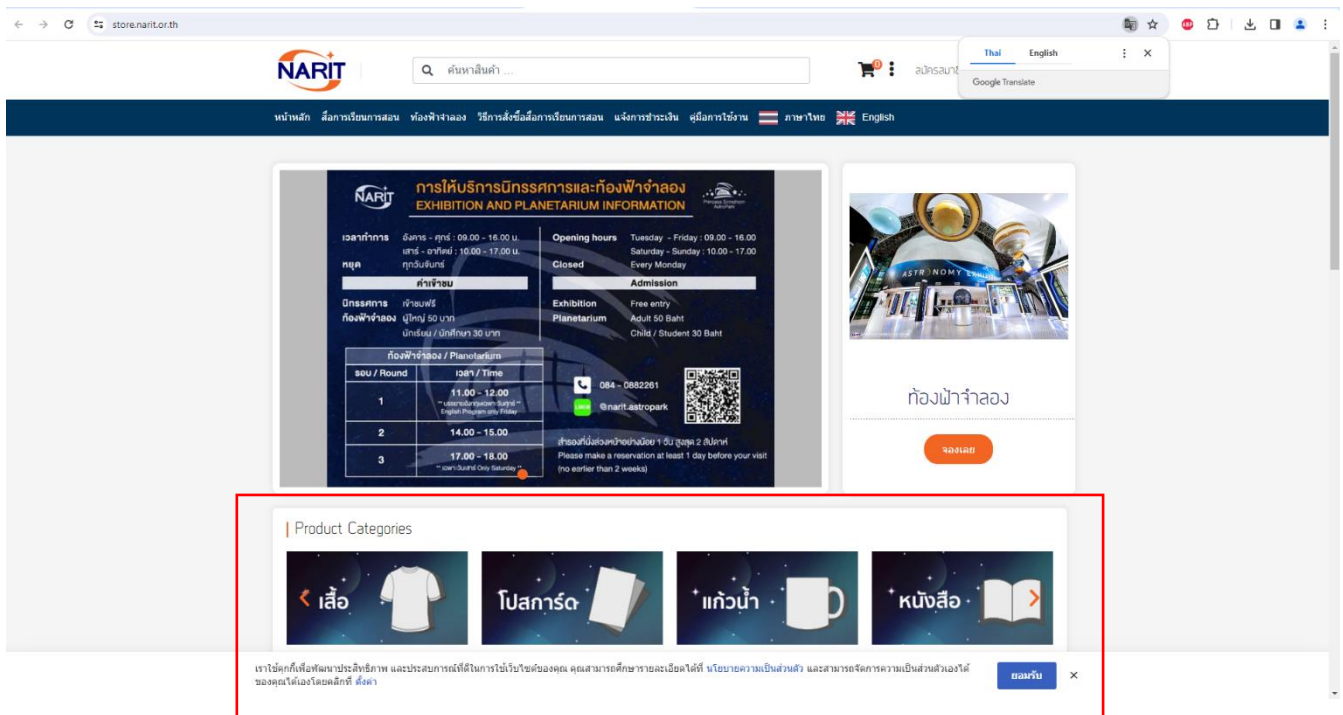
store.narit.or.th

Thai English
Google Translate

NARIT

ค้นหาสินค้า ...

0

สมัครสมา

หน้าหลัก สื่อการเรียนการสอน ท้องฟ้าจำลอง วิธีการสั่งซื้อสื่อการเรียนการสอน แจ้งการชำระเงิน คู่มือการใช้งาน ภาษาไทย English

NARIT การให้บริการนิทรรศการและท้องฟ้าจำลอง EXHIBITION AND PLANETARIUM INFORMATION

เวลาทำการ อังคาร - ศุกร์ : 09.00 - 16.00 น. เสาร์ - อาทิตย์ : 10.00 - 17.00 น.
หยุด ทุกวันจันทร์

ค่าเข้าชม

นิทรรศการ เข้าชมฟรี
ท้องฟ้าจำลอง ผู้ใหญ่ 50 บาท นักเรียน / นักศึกษา 30 บาท

Opening hours Tuesday - Friday : 09.00 - 16.00 Saturday - Sunday : 10.00 - 17.00
Closed Every Monday

Admission

Exhibition Free entry
Planetarium Adult 50 Baht Child / Student 30 Baht

ท้องฟ้าจำลอง / Planetarium

| รอบ / Round | เวลา / Time |
|---|---|
| 1 | 11.00 - 12.00 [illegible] English Program only Friday |
| 2 | 14.00 - 15.00 |
| 3 | 17.00 - 18.00 ** เฉพาะวันเสาร์ Only Saturday ** |

084 - 0882261
@narit.astropark

สำรองที่นั่งล่วงหน้าอย่างน้อย 1 วัน สูงสุด 2 สัปดาห์
Please make a reservation at least 1 day before your visit (no earlier than 2 weeks)

ASTRONOMY

ท้องฟ้าจำลอง

จองเลย

Product Categories

เสื้อ

โปสการ์ด

แก้วน้ำ

หนังสือ

เราใช้คุกกี้เพื่อพัฒนาประสิทธิภาพ และประสบการณ์ที่ดีในการใช้เว็บไซต์ของคุณ คุณสามารถศึกษารายละเอียดได้ที่ นโยบายความเป็นส่วนตัว และสามารถจัดการความเป็นส่วนตัวเองได้ของคุณได้เองโดยคลิกที่ ตั้งค่า

ยอมรับ